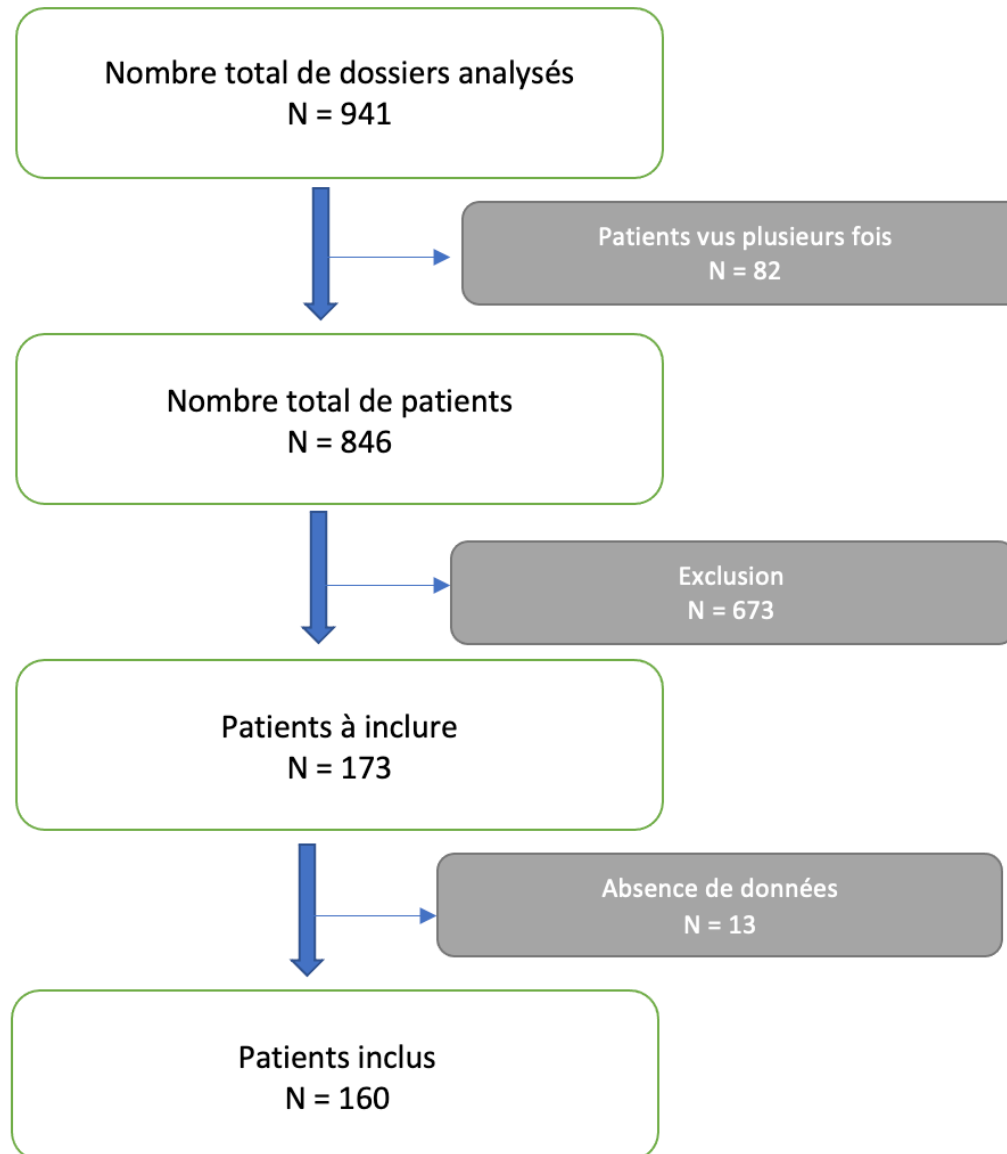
Nombre total de dossiers analysés
N = 941

Patients vus plusieurs fois
N = 82

Nombre total de patients
N = 846

Exclusion
N = 673

Patients à inclure
N = 173

Absence de données
N = 13

Patients inclus
N = 160